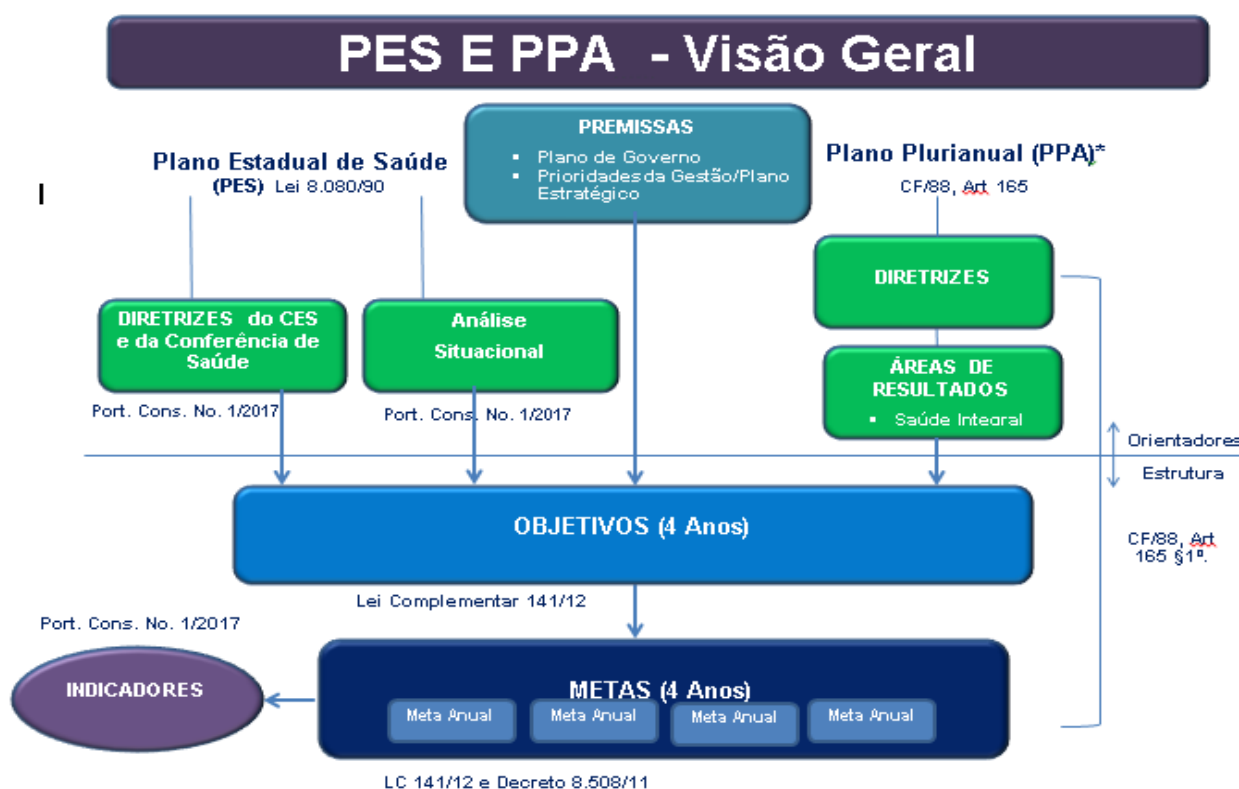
PES E PPA - Visão Geral

Plano Estadual de Saúde (PES) Lei 8.080/90

PREMISSAS
- Plano de Governo
- Prioridades da Gestão/Plano Estratégico

Plano Plurianual (PPA)*
CF/88, Art 165

DIRETRIZES do CES e da Conferência de Saúde

Análise Situacional

DIRETRIZES

ÁREAS DE RESULTADOS
- Saúde Integral

Port. Cons. No. 1/2017

Port. Cons. No. 1/2017

Orientadores

Estrutura

OBJETIVOS (4 Anos)

CF/88, Art 165 §1º.

Lei Complementar 141/12

Port. Cons. No. 1/2017

INDICADORES

METAS (4 Anos)

Meta Anual

Meta Anual

Meta Anual

Meta Anual

LC 141/12 e Decreto 8.508/11